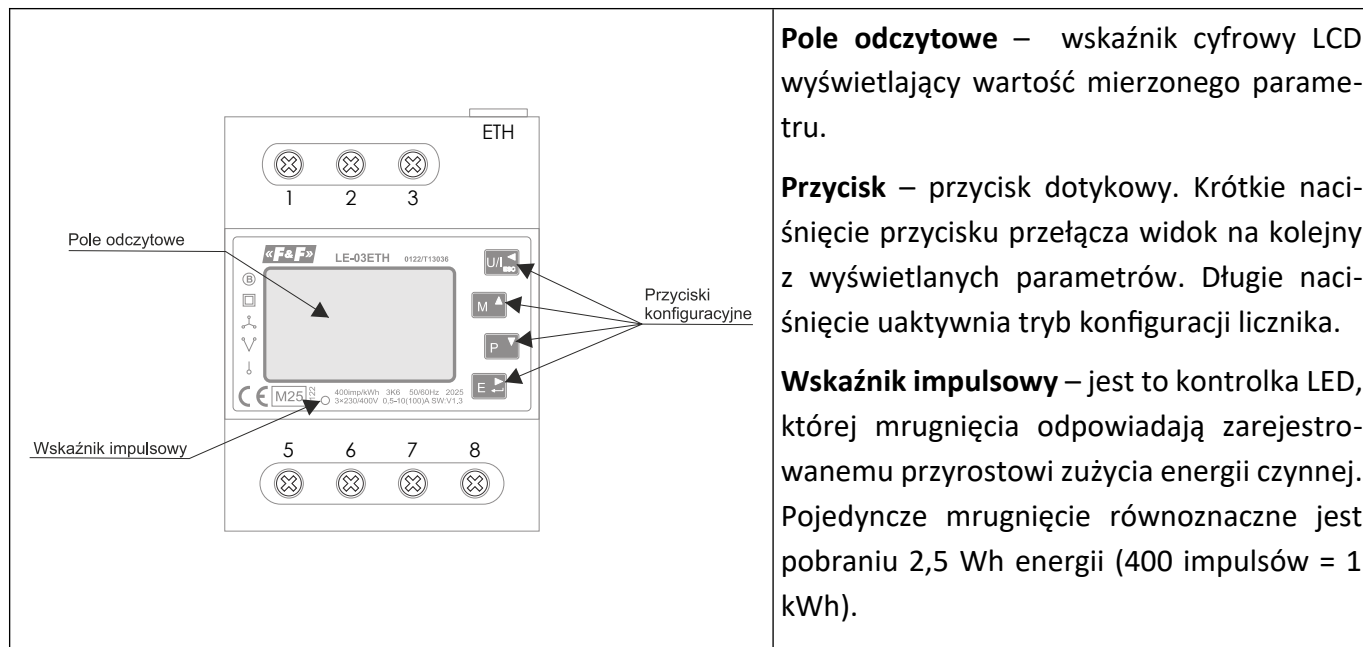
ETH

1 2 3

Pole odczytowe

«F&F» LE-03ETH 0122/T13036

U/I ESC

M

P

E

Przyciski konfiguracyjne

CE M25 22

400imp/kWh 3K6 50/60Hz 2025
3×230/400V 0,5-10(100)A SW:V1,3

Wskaźnik impulsowy

5 6 7 8

**Pole odczytowe** – wskaźnik cyfrowy LCD wyświetlający wartość mierzonego parametru.

**Przycisk** – przycisk dotykowy. Krótkie naciśnięcie przycisku przełącza widok na kolejny z wyświetlanych parametrów. Długie naciśnięcie uaktywnia tryb konfiguracji licznika.

**Wskaźnik impulsowy** – jest to kontrolka LED, której mrugnięcia odpowiadają zarejestrowanemu przyrostowi zużycia energii czynnej. Pojedyncze mrugnięcie równoznaczne jest pobraniu 2,5 Wh energii (400 impulsów = 1 kWh).